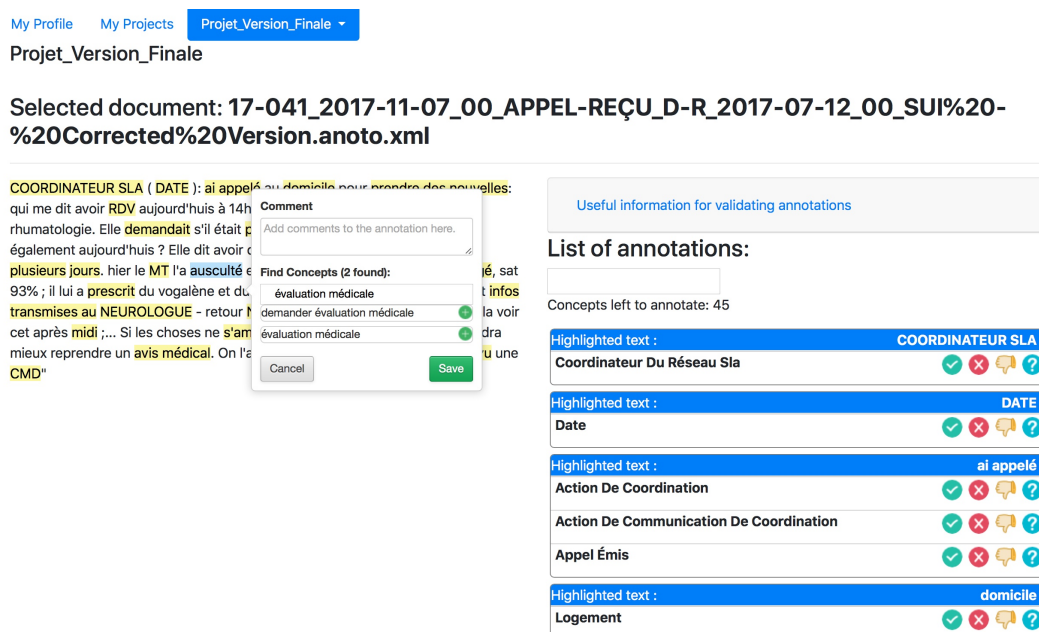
My Profile My Projects Projet_Version_Finale

Projet_Version_Finale

Selected document: 17-041_2017-11-07_00_APPEL-REÇU_D-R_2017-07-12_00_SUI%20-%20Corrected%20Version.anoto.xml

COORDINATEUR SLA ( DATE ): ai appelé au domicile pour prendre des nouvelles: qui me dit avoir RDV aujourd'huis à 14h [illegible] rhumatologie. Elle demandait s'il était p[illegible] également aujourd'huis ? Elle dit avoir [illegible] plusieurs jours. hier le MT l'a ausculté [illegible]gé, sat 93% ; il lui a prescrit du vogalène et du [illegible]t infos transmises au NEUROLOGUE - retour N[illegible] la voir cet après midi ;... Si les choses ne s'am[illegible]dra mieux reprendre un avis médical. On l'a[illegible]u une CMD"

Comment

Add comments to the annotation here.

Find Concepts (2 found):

évaluation médicale

demander évaluation médicale

évaluation médicale

Cancel

Save

Useful information for validating annotations

List of annotations:

Concepts left to annotate: 45

Highlighted text : COORDINATEUR SLA

Coordinateur Du Réseau Sla

Highlighted text : DATE

Date

Highlighted text : ai appelé

Action De Coordination

Action De Communication De Coordination

Appel Émis

Highlighted text : domicile

Logement